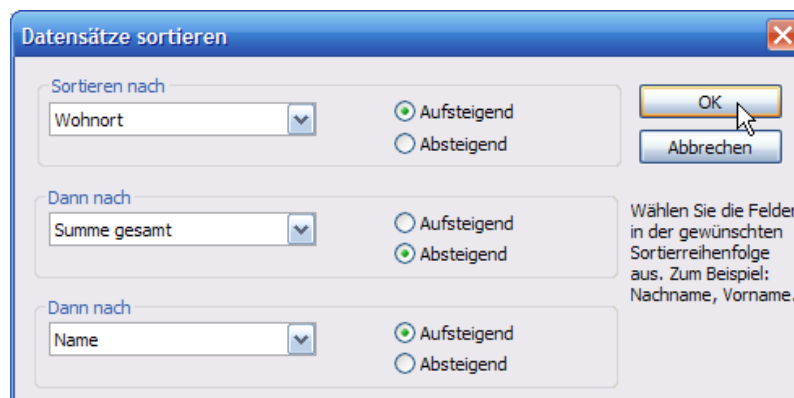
Datensätze sortieren

Sortieren nach
Wohnort
Aufsteigend
Absteigend

Dann nach
Summe gesamt
Aufsteigend
Absteigend

Dann nach
Name
Aufsteigend
Absteigend

OK
Abbrechen

Wählen Sie die Felder in der gewünschten Sortierreihenfolge aus. Zum Beispiel: Nachname, Vorname.